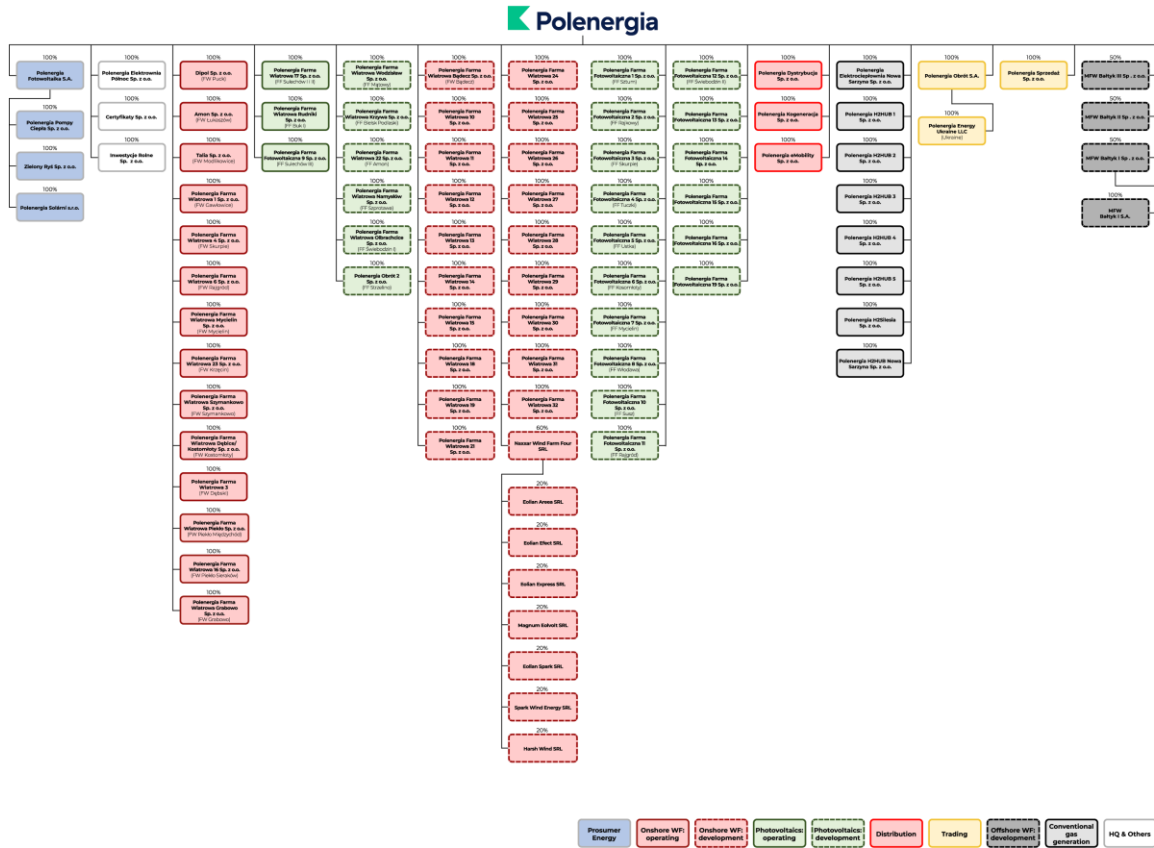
Polenergia

100%
Polenergia Fotowoltaika S.A.

100%
Polenergia Pompy Ciepła Sp. z o.o.

100%
Zielony Ryś Sp. z o.o.

100%
Polenergia Solární s.r.o.

100%
Polenergia Elektrownia Północ Sp. z o.o.

100%
Certyfikaty Sp. z o.o.

100%
Inwestycje Rolne Sp. z o.o.

100%
Dipol Sp. z o.o.
(FW Puck)

100%
Amon Sp. z o.o.
(FW Łukaszów)

100%
Talia Sp. z o.o.
(FW Modlikowice)

100%
Polenergia Farma Wiatrowa 1 Sp. z o.o.
(FW Gawłowice)

100%
Polenergia Farma Wiatrowa 4 Sp. z o.o.
(FW Skurpie)

100%
Polenergia Farma Wiatrowa 6 Sp. z o.o.
(FW Rajgród)

100%
Polenergia Farma Wiatrowa Mycielin Sp. z o.o.
(FW Mycielin)

100%
Polenergia Farma Wiatrowa 23 Sp. z o.o.
(FW Krąpiel)

100%
Polenergia Farma Wiatrowa Szymankowo Sp. z o.o.
(FW Szymankowo)

100%
Polenergia Farma Wiatrowa Dębice/Kostomłoty Sp. z o.o.
(FW Kostomłoty)

100%
Polenergia Farma Wiatrowa 3
(FW Dębsk)

100%
Polenergia Farma Wiatrowa Piekło Sp. z o.o.
(FW Piekło Międzychód)

100%
Polenergia Farma Wiatrowa 16 Sp. z o.o.
(FW Piekło Sieraków)

100%
Polenergia Farma Wiatrowa Grabowo Sp. z o.o.
(FW Grabowo)

100%
Polenergia Farma Wiatrowa 17 Sp. z o.o.
(FF Sulechów I i II)

100%
Polenergia Farma Wiatrowa Rudniki Sp. z o.o.
(FF Buk I)

100%
Polenergia Farma Fotowoltaiczna 9 Sp. z o.o.
(FF Sulechów III)

100%
Polenergia Farma Wiatrowa Wodzisław Sp. z o.o.
(FF Mytowo)

100%
Polenergia Farma Wiatrowa Krzywa Sp. z o.o.
(FF Stefan Podolski)

100%
Polenergia Farma Wiatrowa 22 Sp. z o.o.
(FF Amon)

100%
Polenergia Farma Wiatrowa Namysłów Sp. z o.o.
(FF Szprotawa)

100%
Polenergia Farma Wiatrowa Olbrachcice Sp. z o.o.
(FF Świebodzin I)

100%
Polenergia Obrót 2 Sp. z o.o.
(FF Strzelino)

100%
Polenergia Farma Wiatrowa Bądecz Sp. z o.o.
(FW Bądecz)

100%
Polenergia Farma Wiatrowa 10 Sp. z o.o.

100%
Polenergia Farma Wiatrowa 11 Sp. z o.o.

100%
Polenergia Farma Wiatrowa 12 Sp. z o.o.

100%
Polenergia Farma Wiatrowa 13 Sp. z o.o.

100%
Polenergia Farma Wiatrowa 14 Sp. z o.o.

100%
Polenergia Farma Wiatrowa 15 Sp. z o.o.

100%
Polenergia Farma Wiatrowa 18 Sp. z o.o.

100%
Polenergia Farma Wiatrowa 19 Sp. z o.o.

100%
Polenergia Farma Wiatrowa 21 Sp. z o.o.

100%
Polenergia Farma Wiatrowa 24 Sp. z o.o.

100%
Polenergia Farma Wiatrowa 25 Sp. z o.o.

100%
Polenergia Farma Wiatrowa 26 Sp. z o.o.

100%
Polenergia Farma Wiatrowa 27 Sp. z o.o.

100%
Polenergia Farma Wiatrowa 28 Sp. z o.o.

100%
Polenergia Farma Wiatrowa 29 Sp. z o.o.

100%
Polenergia Farma Wiatrowa 30 Sp. z o.o.

100%
Polenergia Farma Wiatrowa 31 Sp. z o.o.

100%
Polenergia Farma Wiatrowa 32 Sp. z o.o.

60%
Rezzar Wind Farm Four SRL

20%
Eolian Arena SRL

20%
Eolian Effect SRL

20%
Eolian Express SRL

20%
Magnum Eolvolt SRL

20%
Eolian Spark SRL

20%
Spark Wind Energy SRL

20%
Harsh Wind SRL

100%
Polenergia Farma Fotowoltaiczna 1 Sp. z o.o.
(FF Sztum)

100%
Polenergia Farma Fotowoltaiczna 2 Sp. z o.o.
(FF Rajkowy)

100%
Polenergia Farma Fotowoltaiczna 3 Sp. z o.o.
(FF Skurpie)

100%
Polenergia Farma Fotowoltaiczna 4 Sp. z o.o.
(FF Tuczki)

100%
Polenergia Farma Fotowoltaiczna 5 Sp. z o.o.
(FF Uście)

100%
Polenergia Farma Fotowoltaiczna 6 Sp. z o.o.
(FF Kostomłoty)

100%
Polenergia Farma Fotowoltaiczna 7 Sp. z o.o.
(FF Mycielin)

100%
Polenergia Farma Fotowoltaiczna 8 Sp. z o.o.
(FF Wodzisław)

100%
Polenergia Farma Fotowoltaiczna 10 Sp. z o.o.
(FF Buk)

100%
Polenergia Farma Fotowoltaiczna 11 Sp. z o.o.
(FF Rajgród)

100%
Polenergia Farma Fotowoltaiczna 12 Sp. z o.o.
(FF Świebodzin II)

100%
Polenergia Farma Fotowoltaiczna 13 Sp. z o.o.

100%
Polenergia Farma Fotowoltaiczna 14 Sp. z o.o.

100%
Polenergia Farma Fotowoltaiczna 15 Sp. z o.o.

100%
Polenergia Farma Fotowoltaiczna 16 Sp. z o.o.

100%
Polenergia Farma Fotowoltaiczna 19 Sp. z o.o.

100%
Polenergia Dystrybucja Sp. z o.o.

100%
Polenergia Kogeneracja Sp. z o.o.

100%
Polenergia eMobility Sp. z o.o.

100%
Polenergia Elektrociepłownia Nowa Sarzyna Sp. z o.o.

100%
Polenergia H2HUB 1 Sp. z o.o.

100%
Polenergia H2HUB 2 Sp. z o.o.

100%
Polenergia H2HUB 3 Sp. z o.o.

100%
Polenergia H2HUB 4 Sp. z o.o.

100%
Polenergia H2HUB 5 Sp. z o.o.

100%
Polenergia H2Silesia Sp. z o.o.

100%
Polenergia H2HUB Nowa Sarzyna Sp. z o.o.

100%
Polenergia Obrót S.A.

100%
Polenergia Energy Ukraine LLC
(Ukraine)

100%
Polenergia Sprzedaż Sp. z o.o.

50%
MFW Bałtyk III Sp. z o.o.

50%
MFW Bałtyk II Sp. z o.o.

50%
MFW Bałtyk I Sp. z o.o.

100%
MFW Bałtyk I S.A.

Prosumer Energy | Onshore WF: operating | Onshore WF: development | Photovoltaics: operating | Photovoltaics: development | Distribution | Trading | Offshore WF: development | Conventional gas generation | HQ & Others